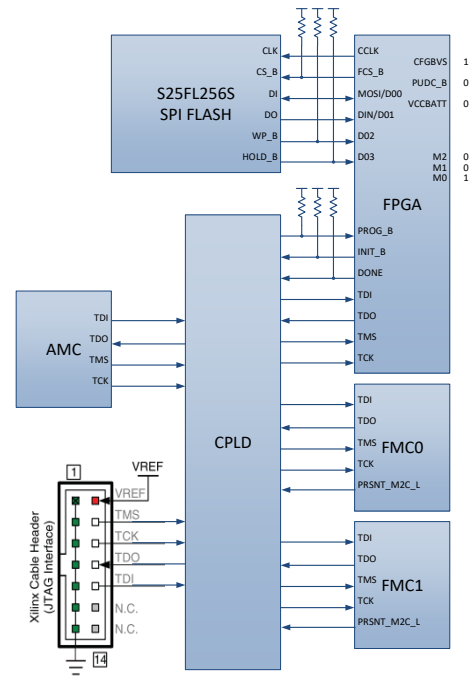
S25FL256S
SPI FLASH

CLK
CS_B
DI
DO
WP_B
HOLD_B

CCLK
FCS_B
MOSI/D00
DIN/D01
D02
D03

CFGBVS 1
PUDC_B 0
VCCBATT 0

M2 0
M1 0
M0 1

FPGA

PROG_B
INIT_B
DONE
TDI
TDO
TMS
TCK

AMC
TDI
TDO
TMS
TCK

CPLD

FMC0
TDI
TDO
TMS
TCK
PRSNT_M2C_L

FMC1
TDI
TDO
TMS
TCK
PRSNT_M2C_L

1
VREF
VREF
TMS
TCK
TDO
TDI
N.C.
N.C.
14

Xilinx Cable Header
(JTAG Interface)